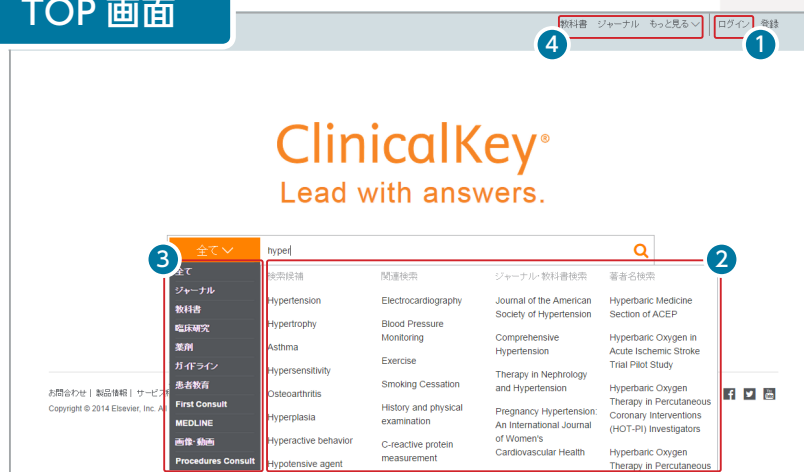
TOP 画面

教科書　ジャーナル　もっと見る　ログイン　登録

4　1

ClinicalKey®
Lead with answers.

全て　hyper

3　2

全て
ジャーナル
教科書
臨床研究
薬剤
ガイドライン
患者教育
First Consult
MEDLINE
画像・動画
Procedures Consult

検索候補
Hypertension
Hypertrophy
Asthma
Hypersensitivity
Osteoarthritis
Hyperplasia
Hyperactive behavior
Hypotensive agent

関連検索
Electrocardiography
Blood Pressure Monitoring
Exercise
Smoking Cessation
History and physical examination
C-reactive protein measurement

ジャーナル・教科書検索
Journal of the American Society of Hypertension
Comprehensive Hypertension
Therapy in Nephrology and Hypertension
Pregnancy Hypertension: An International Journal of Women's Cardiovascular Health

著者名検索
Hyperbaric Medicine Section of ACEP
Hyperbaric Oxygen in Acute Ischemic Stroke Trial Pilot Study
Hyperbaric Oxygen Therapy in Percutaneous Coronary Interventions (HOT-PI) Investigators
Hyperbaric Oxygen Therapy in Percutaneous

お問合わせ｜ 製品情報｜ サービス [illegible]
Copyright © 2014 Elsevier, Inc. A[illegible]